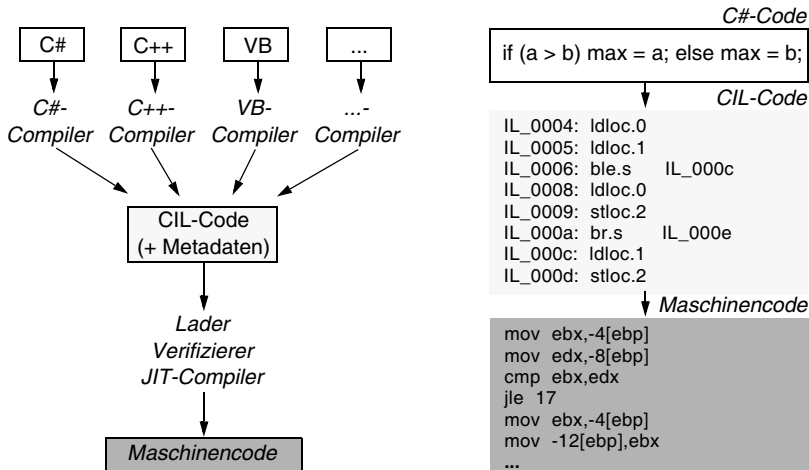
C#
C++
VB
...

C#-Compiler
C++-Compiler
VB-Compiler
...-Compiler

CIL-Code (+ Metadaten)

Lader
Verifizierer
JIT-Compiler

Maschinencode

C#-Code

if (a > b) max = a; else max = b;

CIL-Code

IL_0004: ldloc.0
IL_0005: ldloc.1
IL_0006: ble.s IL_000c
IL_0008: ldloc.0
IL_0009: stloc.2
IL_000a: br.s IL_000e
IL_000c: ldloc.1
IL_000d: stloc.2

Maschinencode

mov ebx,-4[ebp]
mov edx,-8[ebp]
cmp ebx,edx
jle 17
mov ebx,-4[ebp]
mov -12[ebp],ebx
...